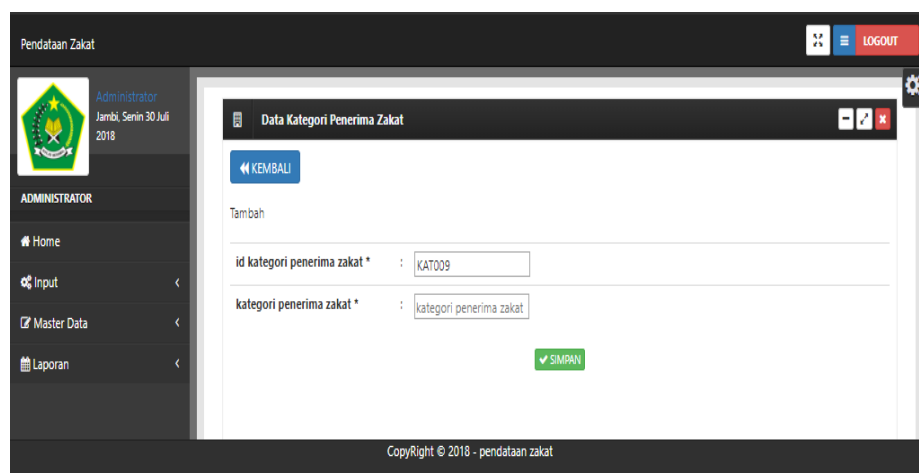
Pendataan Zakat

LOGOUT

Administrator
Jambi, Senin 30 Juli 2018

ADMINISTRATOR

Home

Input

Master Data

Laporan

Data Kategori Penerima Zakat

KEMBALI

Tambah

| id kategori penerima zakat * | : | KAT009 |
|---|---|---|
| kategori penerima zakat * | : | kategori penerima zakat |

SIMPAN

CopyRight © 2018 - pendataan zakat